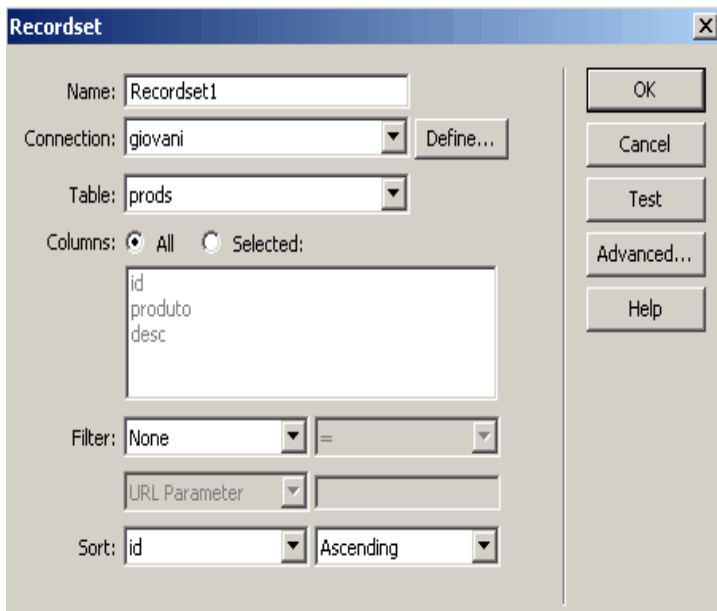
Recordset

Name: Recordset1

Connection: giovani

Define...

Table: prods

Columns: All Selected:

id
produto
desc

Filter: None =

URL Parameter

Sort: id Ascending

OK

Cancel

Test

Advanced...

Help